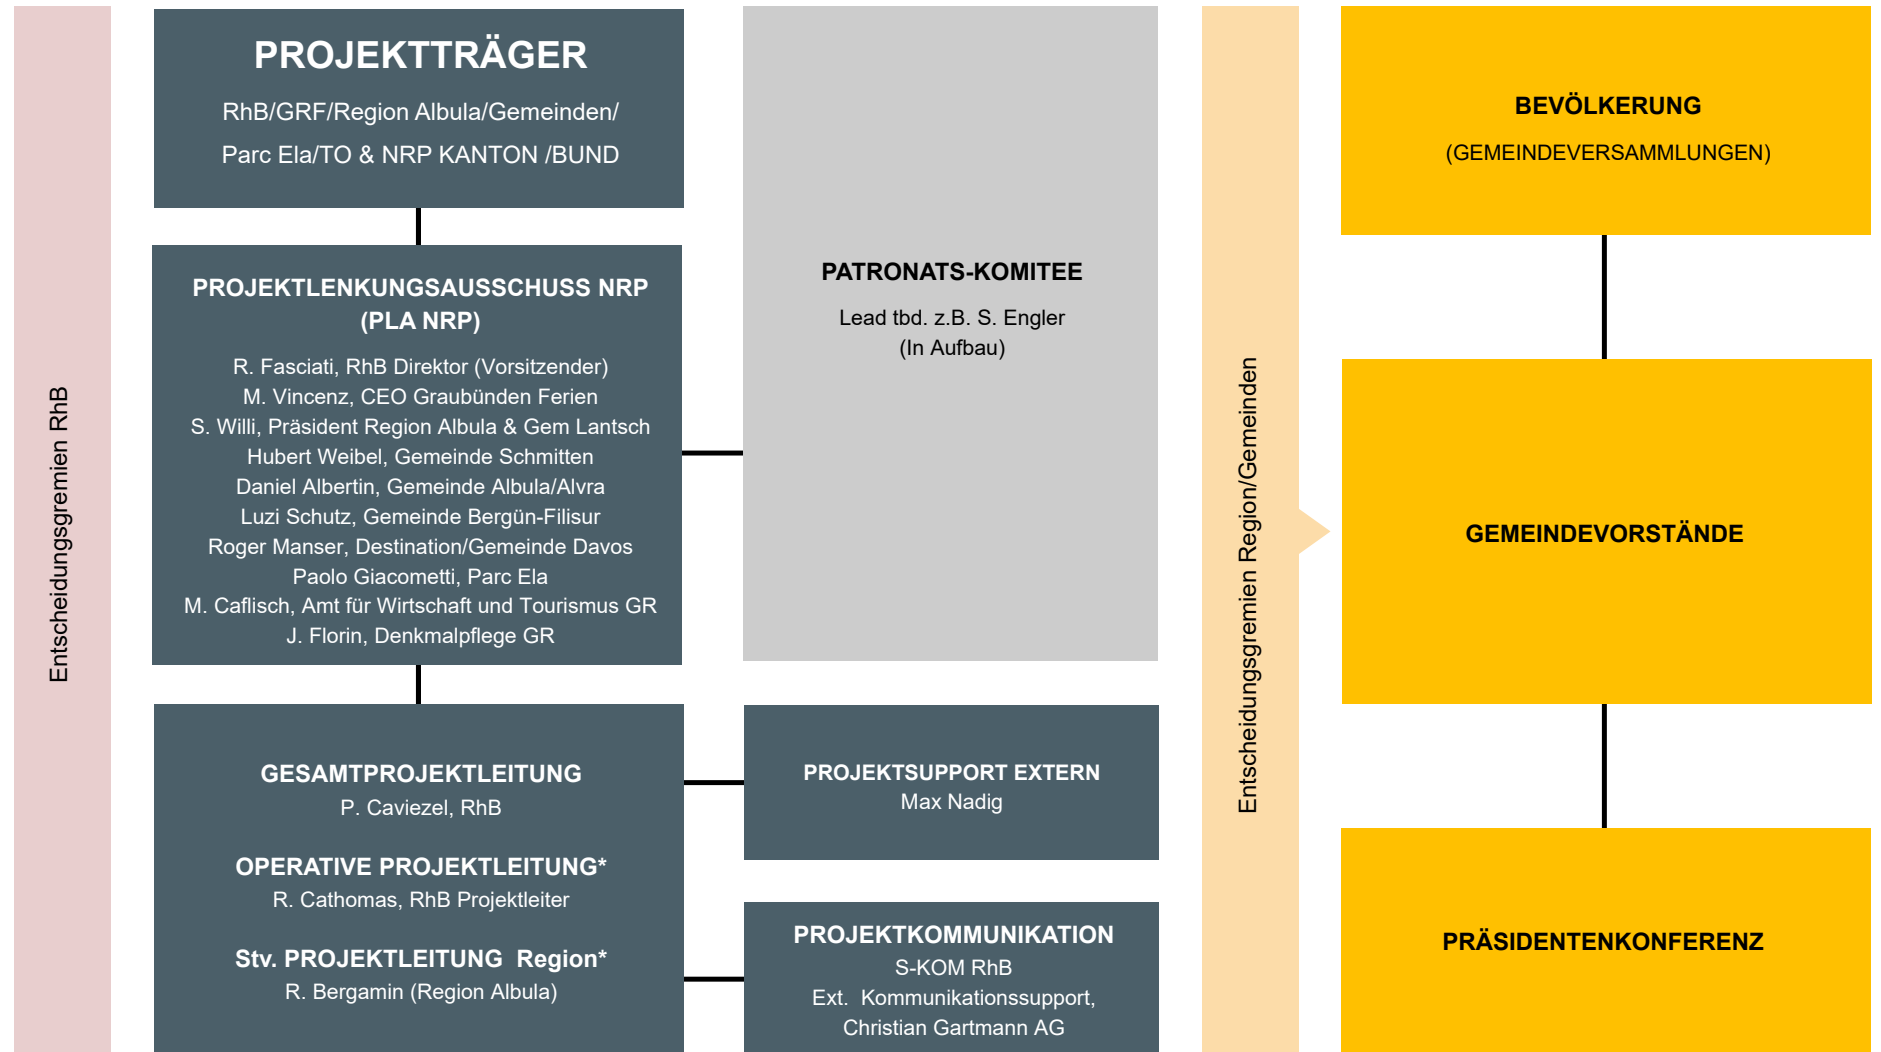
Entscheidungsgremien RhB

PROJEKTTRÄGER
RhB/GRF/Region Albula/Gemeinden/
Parc Ela/TO & NRP KANTON /BUND

PROJEKTLENKUNGSAUSSCHUSS NRP
(PLA NRP)
R. Fasciati, RhB Direktor (Vorsitzender)
M. Vincenz, CEO Graubünden Ferien
S. Willi, Präsident Region Albula & Gem Lantsch
Hubert Weibel, Gemeinde Schmitten
Daniel Albertin, Gemeinde Albula/Alvra
Luzi Schutz, Gemeinde Bergün-Filisur
Roger Manser, Destination/Gemeinde Davos
Paolo Giacometti, Parc Ela
M. Caflisch, Amt für Wirtschaft und Tourismus GR
J. Florin, Denkmalpflege GR

GESAMTPROJEKTLEITUNG
P. Caviezel, RhB

OPERATIVE PROJEKTLEITUNG*
R. Cathomas, RhB Projektleiter

Stv. PROJEKTLEITUNG Region*
R. Bergamin (Region Albula)

PATRONATS-KOMITEE
Lead tbd. z.B. S. Engler
(In Aufbau)

PROJEKTSUPPORT EXTERN
Max Nadig

PROJEKTKOMMUNIKATION
S-KOM RhB
Ext. Kommunikationssupport,
Christian Gartmann AG

Entscheidungsgremien Region/Gemeinden

BEVÖLKERUNG
(GEMEINDEVERSAMMLUNGEN)

GEMEINDEVORSTÄNDE

PRÄSIDENTENKONFERENZ